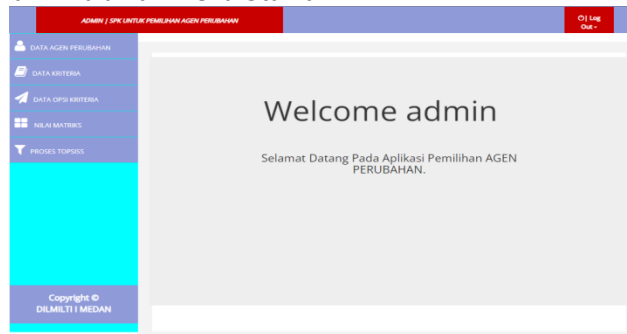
ADMIN | SPK UNTUK PEMILIHAN AGEN PERUBAHAN

| Log Out

DATA AGEN PERUBAHAN

DATA KRITERIA

DATA OPSI KRITERIA

NILAI MATRIKS

PROSES TOPSISS

Copyright © DILMILTI I MEDAN

Welcome admin

Selamat Datang Pada Aplikasi Pemilihan AGEN PERUBAHAN.